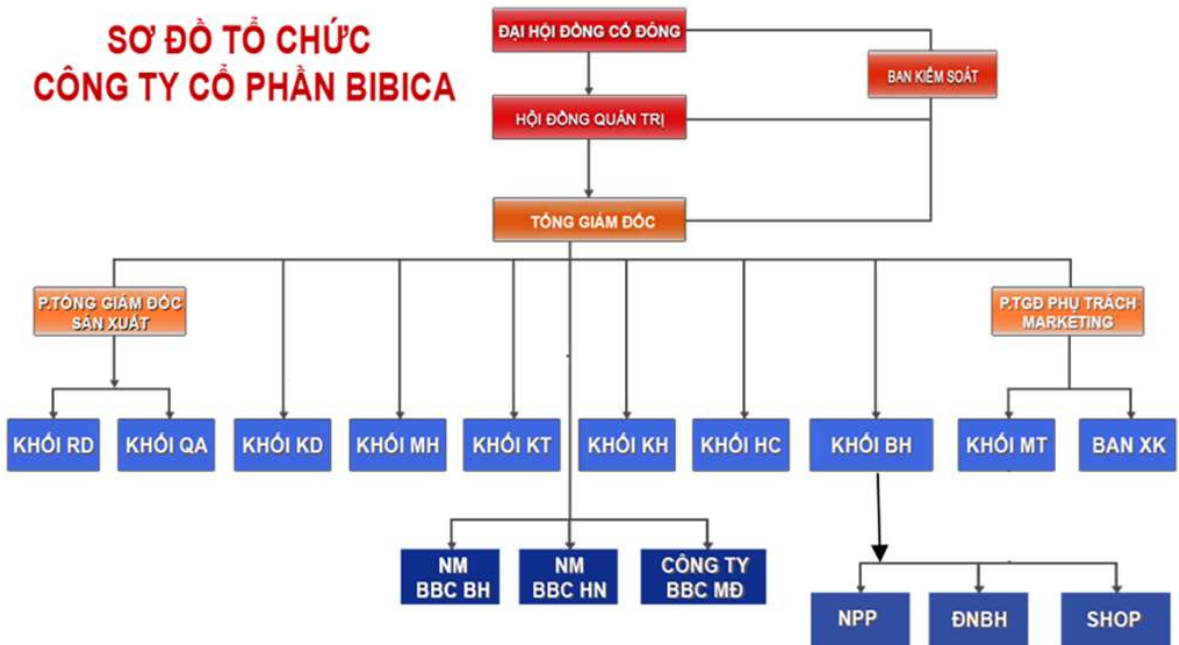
SƠ ĐỒ TỔ CHỨC
CÔNG TY CỔ PHẦN BIBICA

ĐẠI HỘI ĐỒNG CỔ ĐÔNG

BAN KIỂM SOÁT

HỘI ĐỒNG QUẢN TRỊ

TỔNG GIÁM ĐỐC

P.TỔNG GIÁM ĐỐC SẢN XUẤT

P.TGĐ PHỤ TRÁCH MARKETING

KHỐI RD

KHỐI QA

KHỐI KD

KHỐI MH

KHỐI KT

KHỐI KH

KHỐI HC

KHỐI BH

KHỐI MT

BAN XK

NM BBC BH

NM BBC HN

CÔNG TY BBC MĐ

NPP

ĐNBH

SHOP